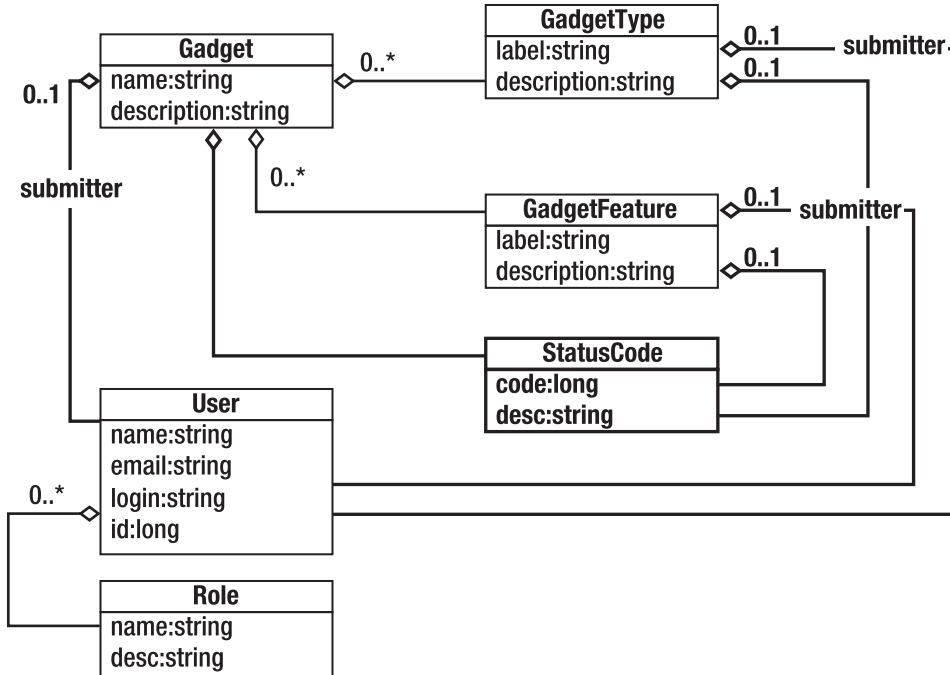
GadgetType
label:string
description:string

0..1
submitter
0..1

Gadget
name:string
description:string

0..*
0..1
submitter
0..*

GadgetFeature
label:string
description:string

0..1
submitter
0..1

StatusCode
code:long
desc:string

User
name:string
email:string
login:string
id:long

0..*

Role
name:string
desc:string